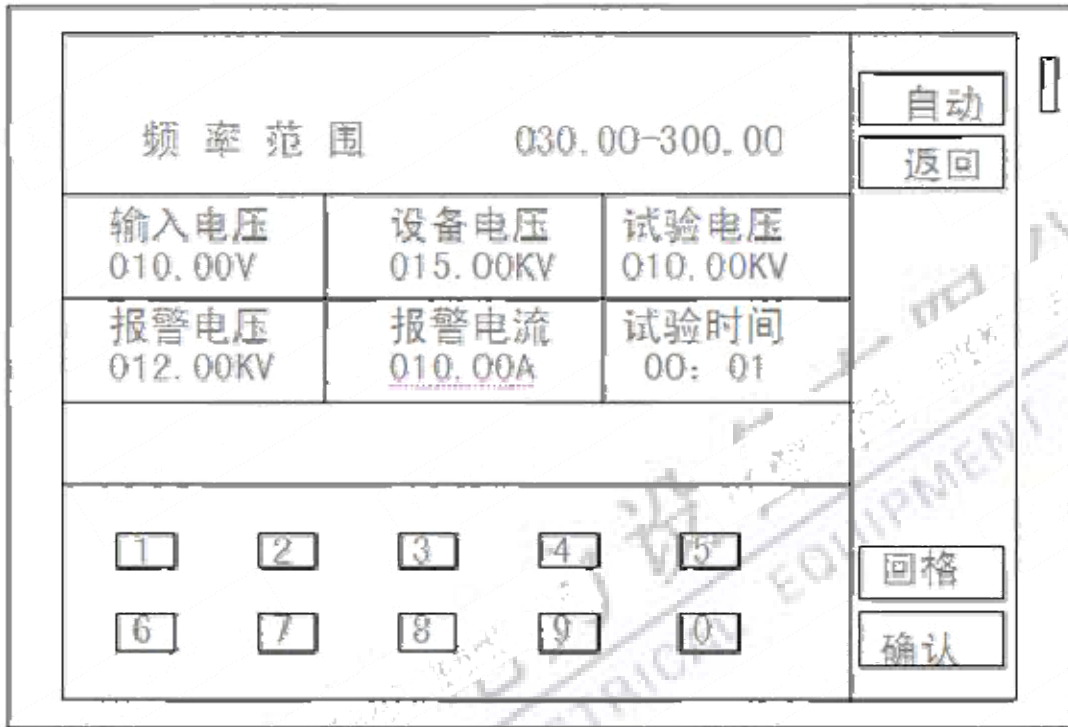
频率范围 030.00-300.00

自动

返回

| 输入电压 010.00V | 设备电压 015.00KV | 试验电压 010.00KV |
|---|---|---|
| 报警电压 012.00KV | 报警电流 010.00A | 试验时间 00: 01 |

1 2 3 4 5

6 7 8 9 0

回格

确认

EQUIPMENT

ELECTRICAL